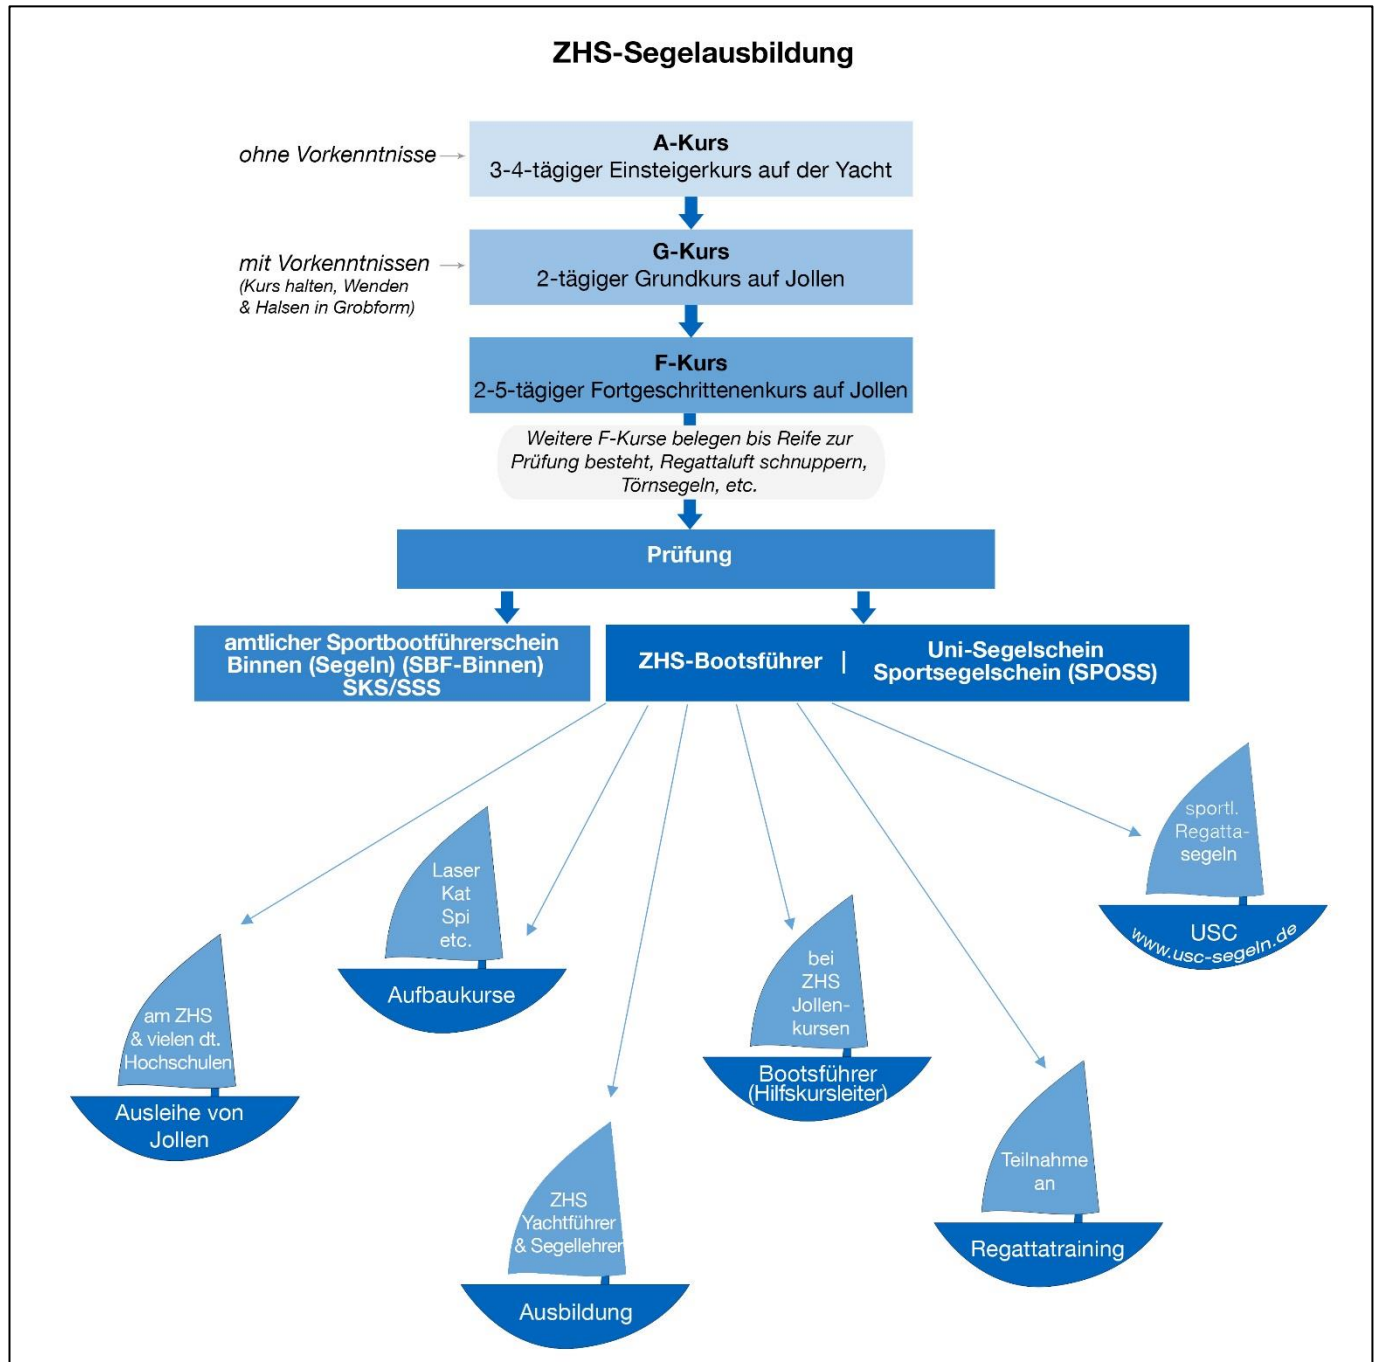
ZHS-Segelausbildung

ohne Vorkenntnisse

A-Kurs
3-4-tägiger Einsteigerkurs auf der Yacht

mit Vorkenntnissen
(Kurs halten, Wenden & Halsen in Grobform)

G-Kurs
2-tägiger Grundkurs auf Jollen

F-Kurs
2-5-tägiger Fortgeschrittenenkurs auf Jollen

Weitere F-Kurse belegen bis Reife zur Prüfung besteht, Regattaluft schnuppern, Törnsegeln, etc.

Prüfung

amtlicher Sportbootführerschein Binnen (Segeln) (SBF-Binnen) SKS/SSS

ZHS-Bootsführer | Uni-Segelschein Sportsegelschein (SPOSS)

am ZHS & vielen dt. Hochschulen
Ausleihe von Jollen

Laser Kat Spi etc.
Aufbaukurse

ZHS Yachtführer & Segellehrer
Ausbildung

bei ZHS Jollenkursen
Bootsführer (Hilfskursleiter)

Teilnahme an
Regattatraining

sportl. Regattasegeln
USC
www.usc-segeln.de